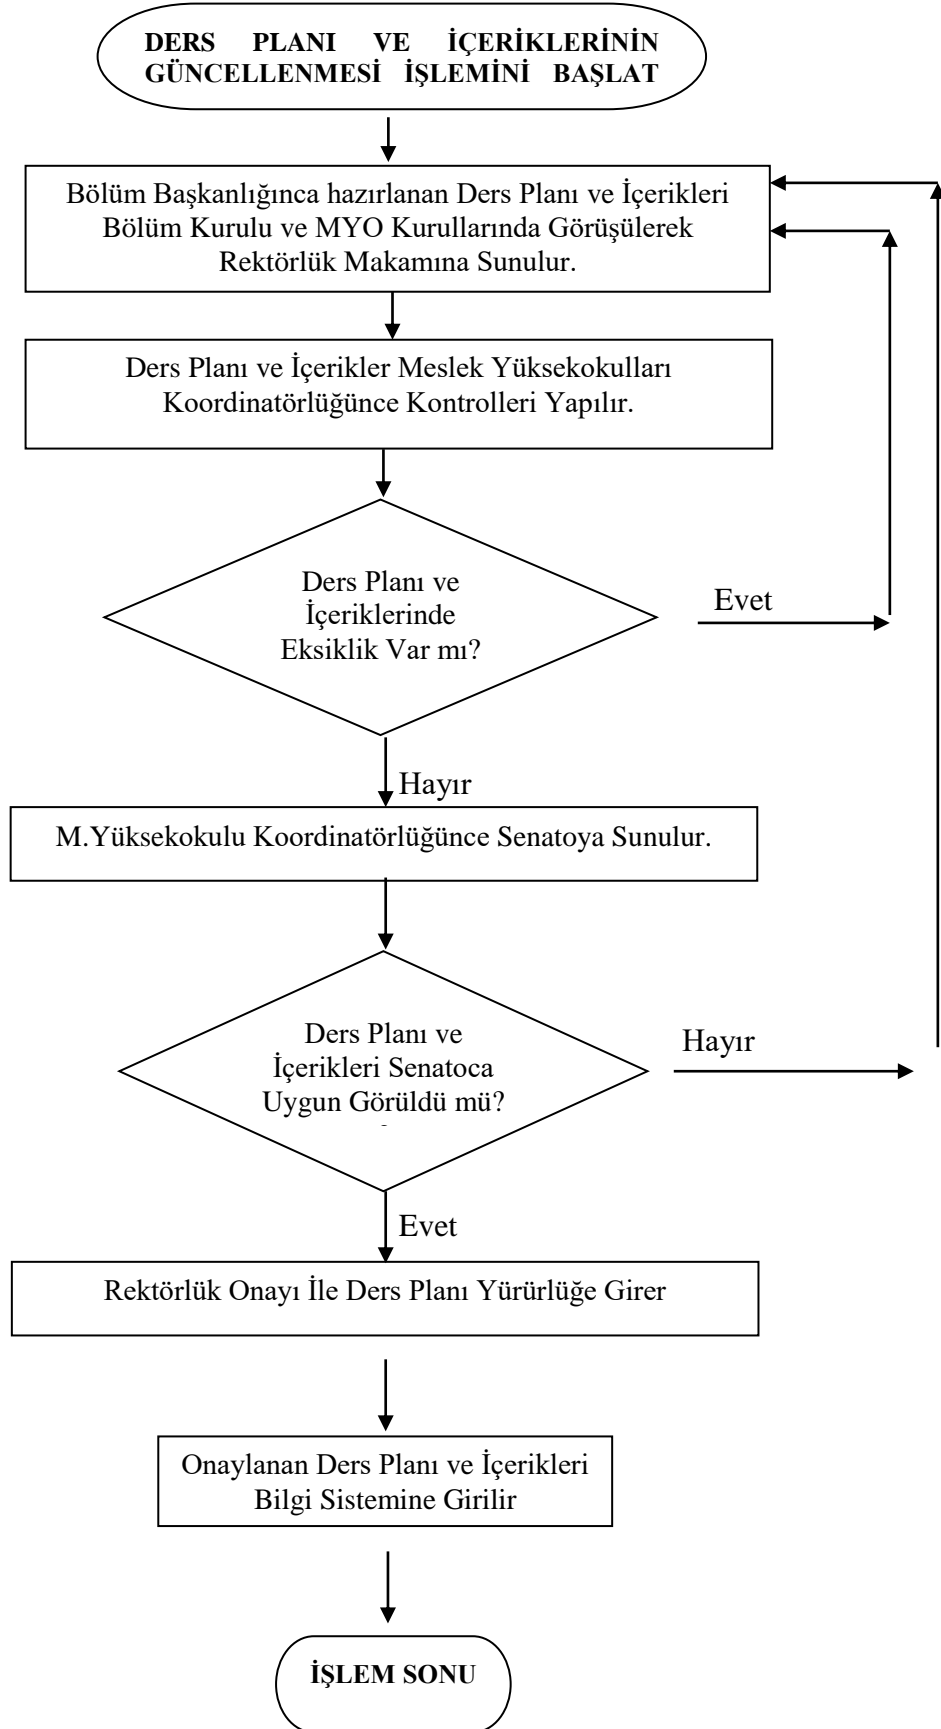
DERS PLANI VE İÇERİKLERİNİN GÜNCELLENMESİ İŞLEMİNİ BAŞLAT

Bölüm Başkanlığınca hazırlanan Ders Planı ve İçerikleri Bölüm Kurulu ve MYO Kurullarında Görüşülerek Rektörlük Makamına Sunulur.

Ders Planı ve İçerikler Meslek Yüksekokulları Koordinatörlüğünce Kontrolleri Yapılır.

Ders Planı ve İçeriklerinde Eksiklik Var mı?

Evet

Hayır

M.Yüksekokulu Koordinatörlüğünce Senatoya Sunulur.

Ders Planı ve İçerikleri Senatoca Uygun Görüldü mü?

Hayır

Evet

Rektörlük Onayı İle Ders Planı Yürürlüğe Girer

Onaylanan Ders Planı ve İçerikleri Bilgi Sistemine Girilir

İŞLEM SONU